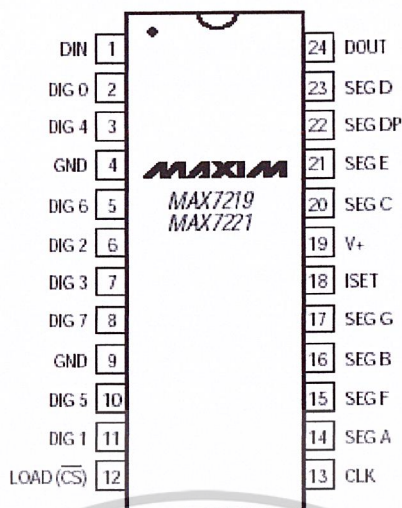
DIN 1
DIG 0 2
DIG 4 3
GND 4
DIG 6 5
DIG 2 6
DIG 3 7
DIG 7 8
GND 9
DIG 5 10
DIG 1 11
LOAD ($\overline{CS}$) 12

MAXIM
MAX7219
MAX7221

24 DOUT
23 SEG D
22 SEG DP
21 SEG E
20 SEG C
19 V+
18 ISET
17 SEG G
16 SEG B
15 SEG F
14 SEG A
13 CLK